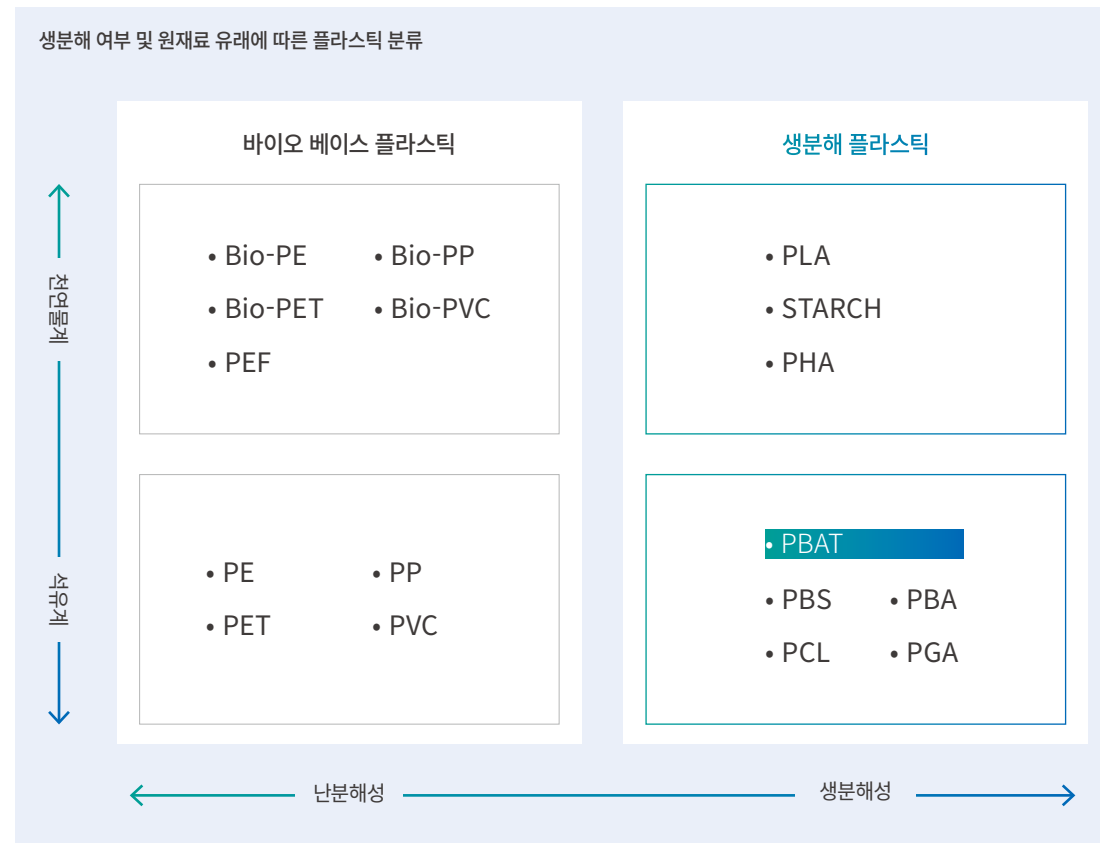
생분해 여부 및 원재료 유래에 따른 플라스틱 분류

바이오 베이스 플라스틱

• Bio-PE • Bio-PP
• Bio-PET • Bio-PVC
• PEF

• PE • PP
• PET • PVC

생분해 플라스틱

• PLA
• STARCH
• PHA

• PBAT
• PBS • PBA
• PCL • PGA

천연물계

석유계

난분해성

생분해성